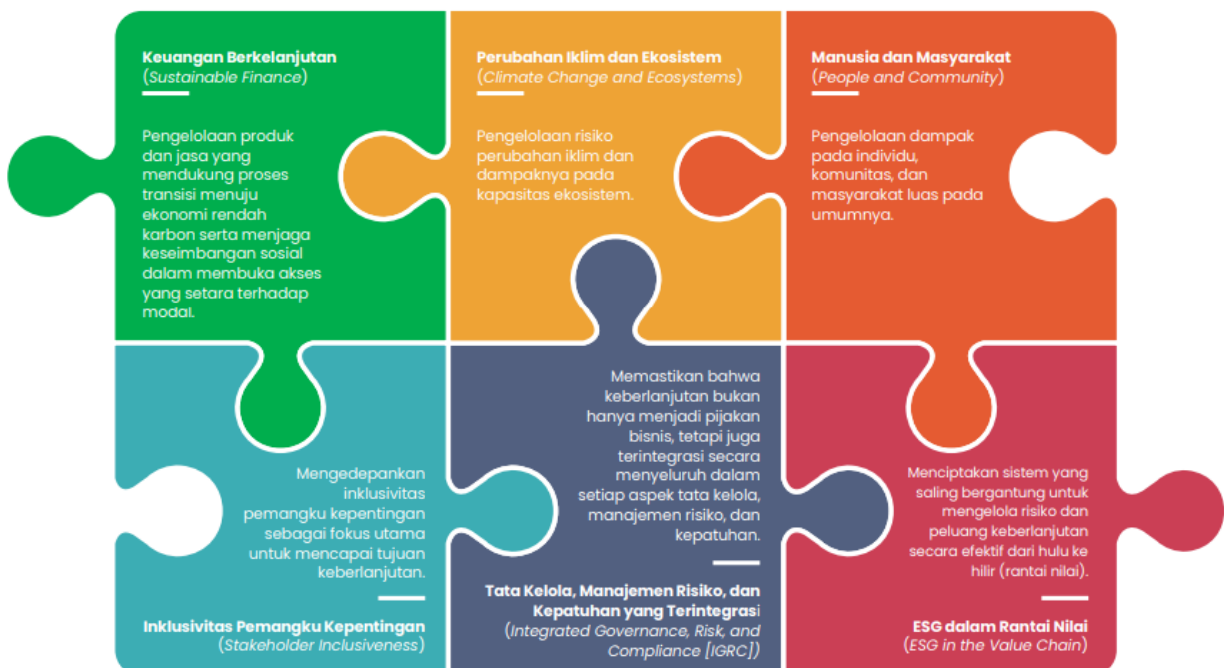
Keuangan Berkelanjutan
(Sustainable Finance)

Pengelolaan produk dan jasa yang mendukung proses transisi menuju ekonomi rendah karbon serta menjaga keseimbangan sosial dalam membuka akses yang setara terhadap modal.

Perubahan Iklim dan Ekosistem
(Climate Change and Ecosystems)

Pengelolaan risiko perubahan iklim dan dampaknya pada kapasitas ekosistem.

Manusia dan Masyarakat
(People and Community)

Pengelolaan dampak pada individu, komunitas, dan masyarakat luas pada umumnya.

Mengedepankan inklusivitas pemangku kepentingan sebagai fokus utama untuk mencapai tujuan keberlanjutan.

Inklusivitas Pemangku Kepentingan
(Stakeholder Inclusiveness)

Memastikan bahwa keberlanjutan bukan hanya menjadi pijakan bisnis, tetapi juga terintegrasi secara menyeluruh dalam setiap aspek tata kelola, manajemen risiko, dan kepatuhan.

Tata Kelola, Manajemen Risiko, dan Kepatuhan yang Terintegrasi
(Integrated Governance, Risk, and Compliance [IGRC])

Menciptakan sistem yang saling bergantung untuk mengelola risiko dan peluang keberlanjutan secara efektif dari hulu ke hilir (rantai nilai).

ESG dalam Rantai Nilai
(ESG in the Value Chain)